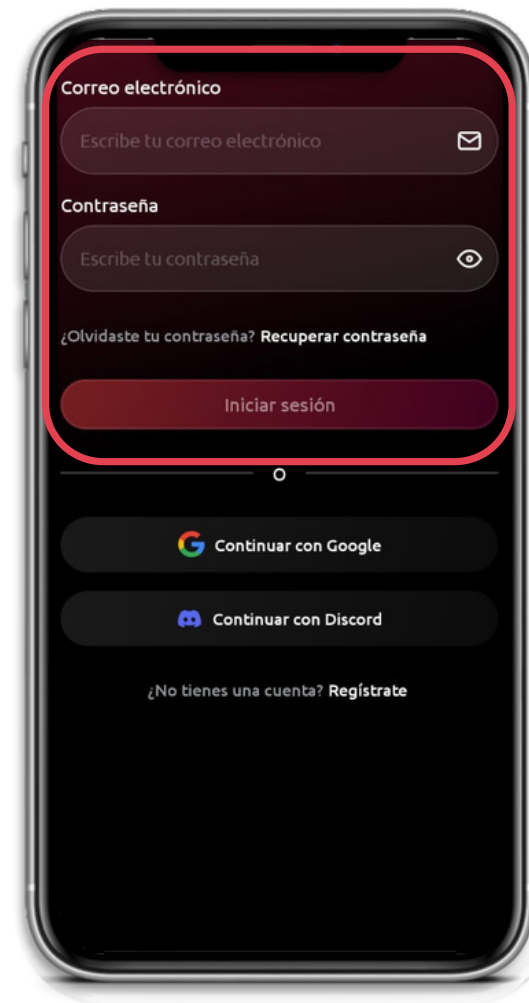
Correo electrónico

Escribe tu correo electrónico

Contraseña

Escribe tu contraseña

¿Olvidaste tu contraseña? Recuperar contraseña

Iniciar sesión

o

Continuar con Google

Continuar con Discord

¿No tienes una cuenta? Regístrate